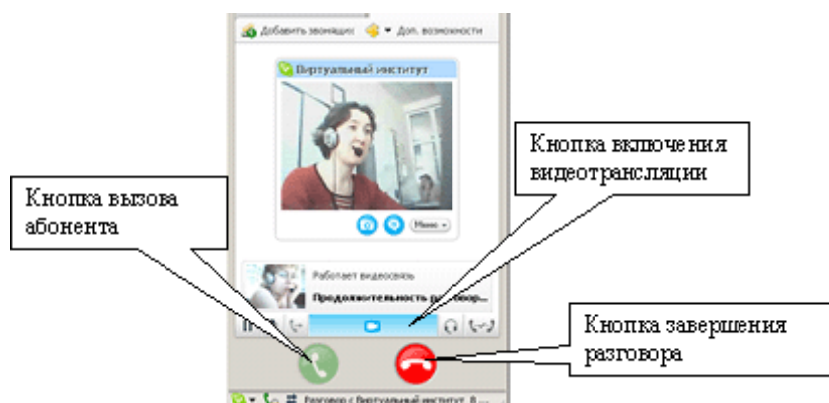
Добавить звонящих

Доп. возможности

Виртуальный институт

Меню

Работает видеосвязь

Продолжительность разговор...

Кнопка включения видеотрансляции

Кнопка вызова абонента

Кнопка завершения разговора

Разговор с Виртуальный институт. В...